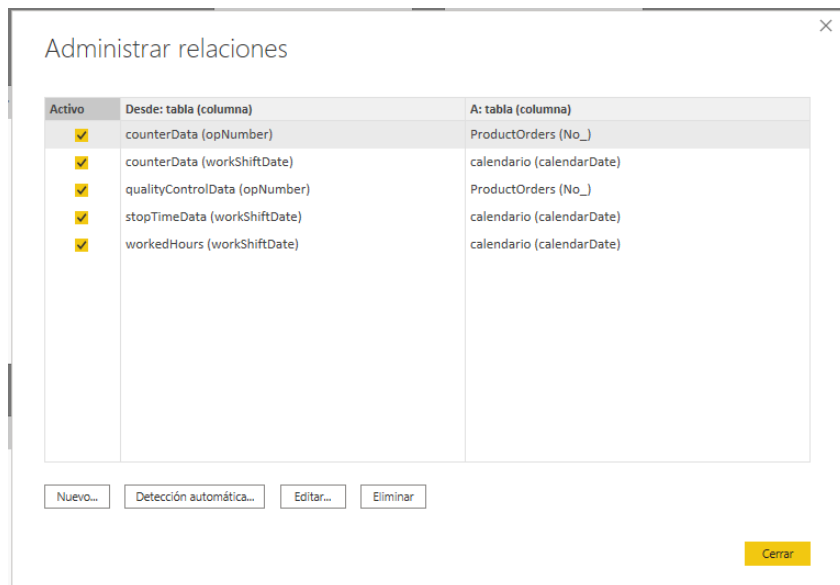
Administrar relaciones

| Activo | Desde: tabla (columna) | A: tabla (columna) |
|---|---|---|
| ☑ | counterData (opNumber) | ProductOrders (No_) |
| ☑ | counterData (workShiftDate) | calendario (calendarDate) |
| ☑ | qualityControlData (opNumber) | ProductOrders (No_) |
| ☑ | stopTimeData (workShiftDate) | calendario (calendarDate) |
| ☑ | workedHours (workShiftDate) | calendario (calendarDate) |

Nuevo... Detección automática... Editar... Eliminar

Cerrar